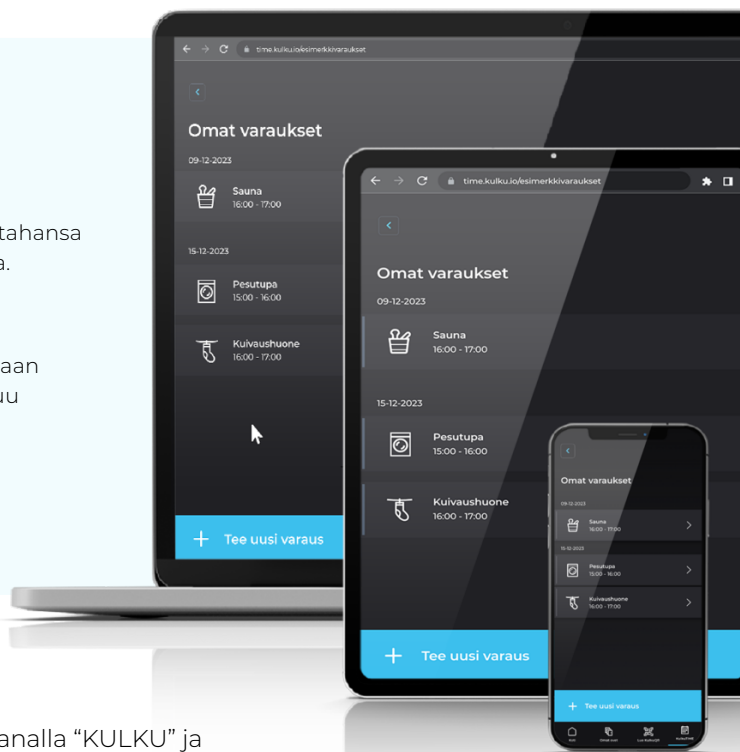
tahansa
a.

aan
uu

analla "KULKU" ja

time.kulku.io/esimerkkivaraukset

Omat varaukset
09-12-2023
Sauna
16:00 - 17:00
15-12-2023
Pesutupa
15:00 - 16:00
Kuivaushuone
16:00 - 17:00
Tee uusi varaus

time.kulku.io/esimerkkivaraukset

Omat varaukset
09-12-2023
Sauna
16:00 - 17:00
15-12-2023
Pesutupa
15:00 - 16:00
Kuivaushuone
16:00 - 17:00
Tee uusi varaus

Omat varaukset
09-12-2023
Sauna
16:00 - 17:00
15-12-2023
Pesutupa
15:00 - 16:00
Kuivaushuone
16:00 - 17:00
Tee uusi varaus
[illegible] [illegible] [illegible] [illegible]